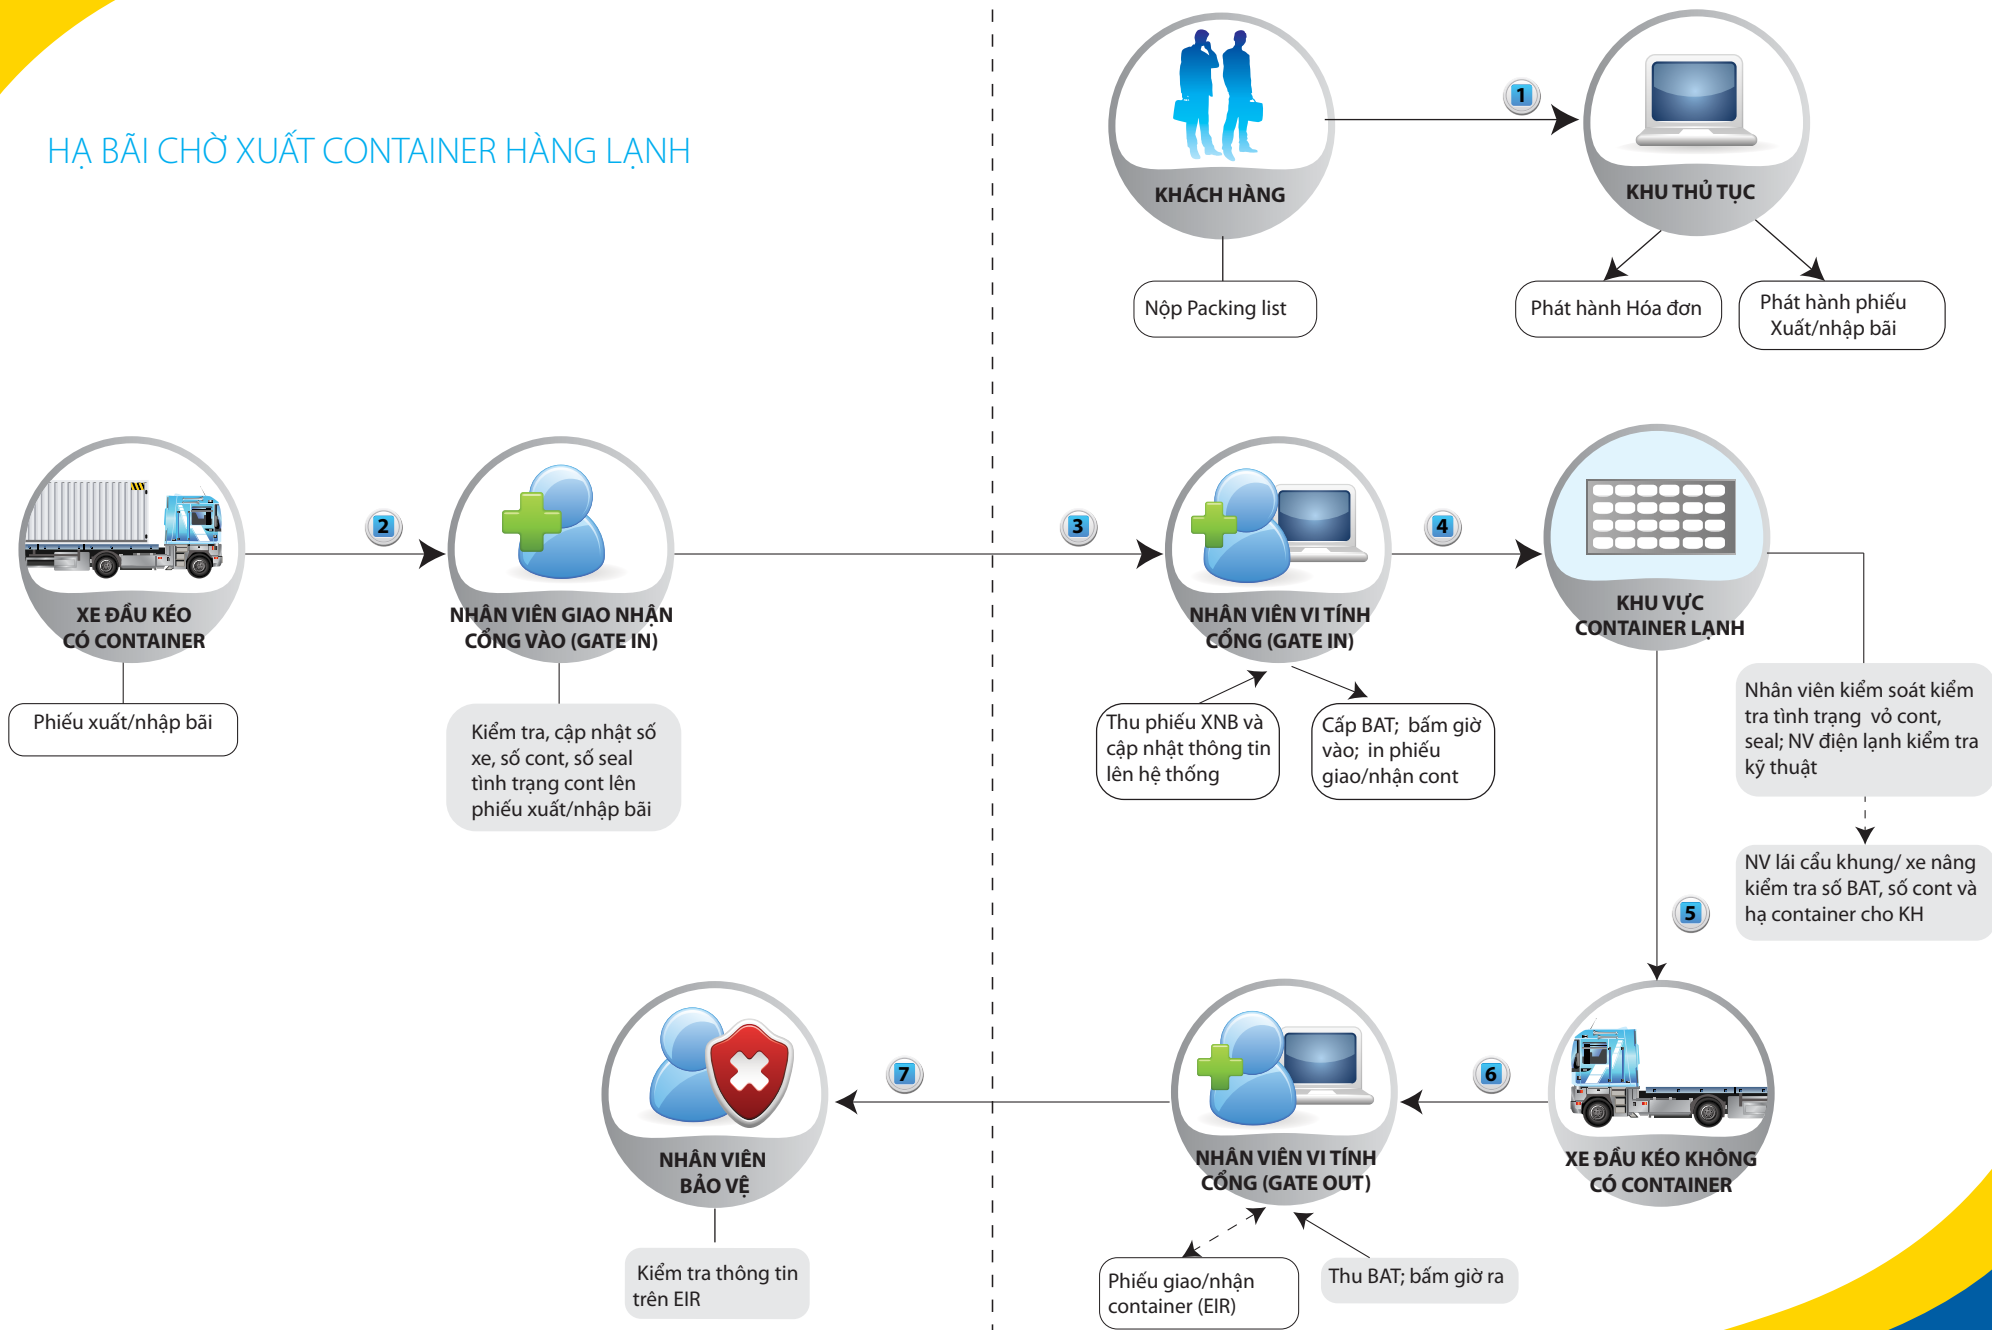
HẠ BÃI CHỜ XUẤT CONTAINER HÀNG LẠNH

KHÁCH HÀNG

Nộp Packing list

1

KHU THỦ TỤC

Phát hành Hóa đơn

Phát hành phiếu Xuất/nhập bãi

XE ĐẦU KÉO CÓ CONTAINER

Phiếu xuất/nhập bãi

2

NHÂN VIÊN GIAO NHẬN CỔNG VÀO (GATE IN)

Kiểm tra, cập nhật số xe, số cont, số seal tình trạng cont lên phiếu xuất/nhập bãi

3

NHÂN VIÊN VI TÍNH CỔNG (GATE IN)

Thu phiếu XNB và cập nhật thông tin lên hệ thống

Cấp BAT; bấm giờ vào; in phiếu giao/nhận cont

4

KHU VỰC CONTAINER LẠNH

Nhân viên kiểm soát kiểm tra tình trạng vỏ cont, seal; NV điện lạnh kiểm tra kỹ thuật

NV lái cẩu khung/ xe nâng kiểm tra số BAT, số cont và hạ container cho KH

5

XE ĐẦU KÉO KHÔNG CÓ CONTAINER

6

NHÂN VIÊN VI TÍNH CỔNG (GATE OUT)

Phiếu giao/nhận container (EIR)

Thu BAT; bấm giờ ra

7

NHÂN VIÊN BẢO VỆ

Kiểm tra thông tin trên EIR